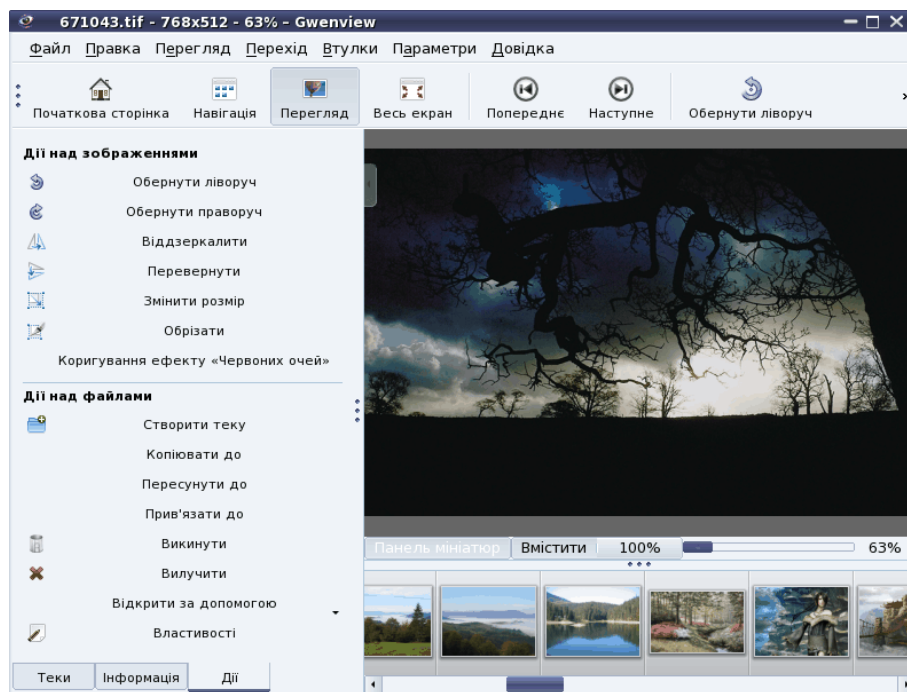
671043.tif - 768x512 - 63% – Gwenview

Файл Правка Перегляд Перехід Втулки Параметри Довідка

Початкова сторінка Навігація Перегляд Весь екран Попереднє Наступне Обернути ліворуч

Дії над зображеннями
Обернути ліворуч
Обернути праворуч
Віддзеркалити
Перевернути
Змінити розмір
Обрізати
Коригування ефекту «Червоних очей»

Дії над файлами
Створити теку
Копіювати до
Пересунути до
Прив'язати до
Викинути
Вилучити
Відкрити за допомогою
Властивості

Теки Інформація Дії

Панель мініатюр Вмістити 100% 63%